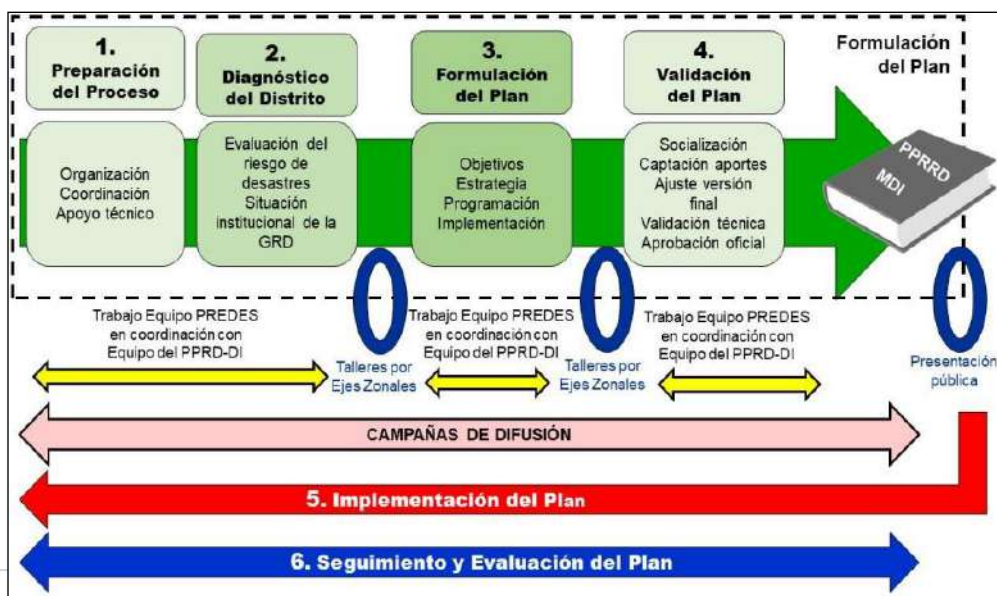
1. Preparación del Proceso

Organización
Coordinación
Apoyo técnico

2. Diagnóstico del Distrito

Evaluación del riesgo de desastres
Situación institucional de la GRD

3. Formulación del Plan

Objetivos
Estrategia
Programación
Implementación

4. Validación del Plan

Socialización
Captación aportes
Ajuste versión final
Validación técnica
Aprobación oficial

Formulación del Plan

PPRRD
MDI

Trabajo Equipo PREDES en coordinación con Equipo del PPRD-DI

Talleres por Ejes Zonales

Trabajo Equipo PREDES en coordinación con Equipo del PPRD-DI

Talleres por Ejes Zonales

Trabajo Equipo PREDES en coordinación con Equipo del PPRD-DI

Presentación pública

CAMPAÑAS DE DIFUSIÓN

5. Implementación del Plan

6. Seguimiento y Evaluación del Plan